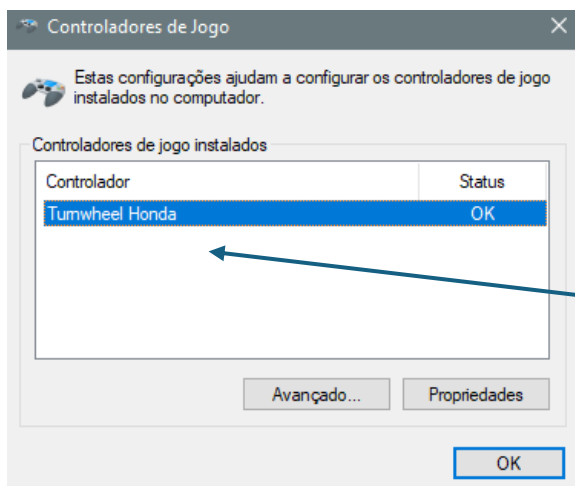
Controladores de Jogo

Estas configurações ajudam a configurar os controladores de jogo instalados no computador.

Controladores de jogo instalados

| Controlador | Status |
|---|---|
| Turnwheel Honda | OK |

Avançado...

Propriedades

OK